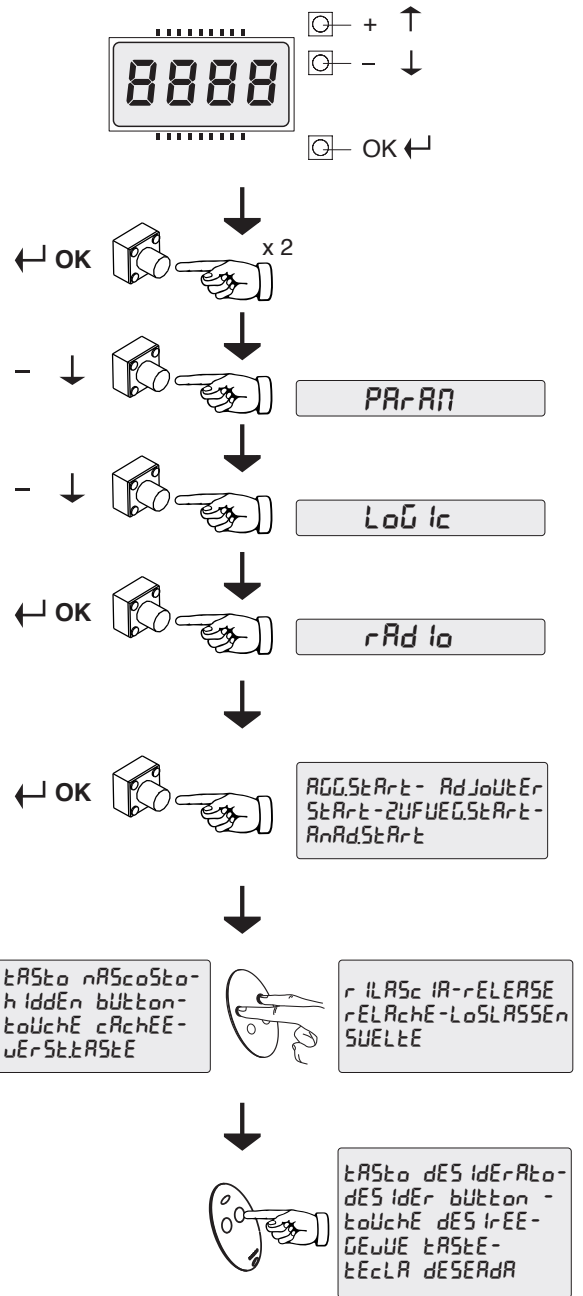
8888

+ ↑

– ↓

OK ↵

↵ OK

x 2

– ↓

PArAM

– ↓

LoGIc

↵ OK

rAdIo

↵ OK

AGG.StArt- AdJoUtEr StArt-ZUFUEG.StArt-AnAd.StArt

tASto nAScoSto-h IddEn button-toUchE cAchEE-uErStEtAStE

r ILASc IA-rELEASE rELAchE-LoSLASSEn SUELtE

tASto dES IdErAto-dES IdEr button -toUchE dES IrEE-GEWUE tAStE-tEcLA dESEAdA